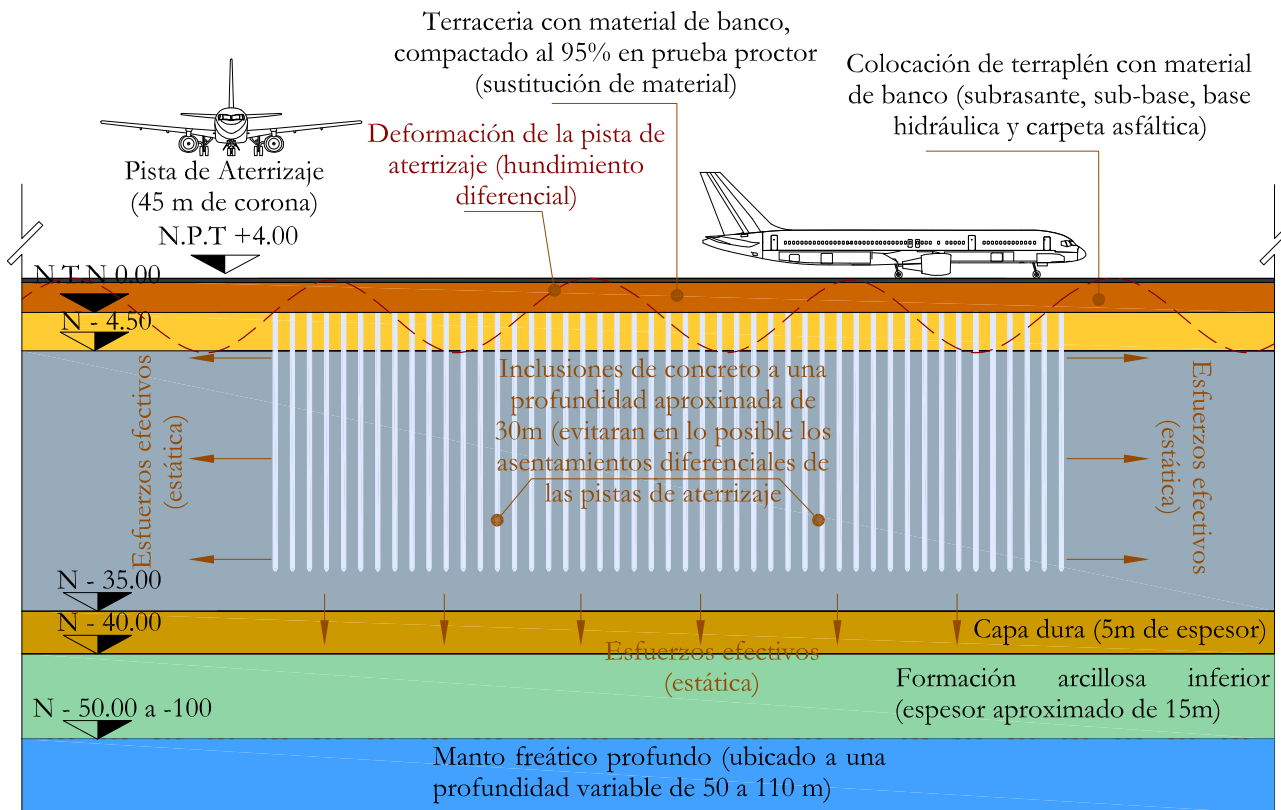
Terraceria con material de banco, compactado al 95% en prueba proctor (sustitución de material)

Colocación de terraplén con material de banco (subrasante, sub-base, base hidráulica y carpeta asfáltica)

Deformación de la pista de aterrizaje (hundimiento diferencial)

Pista de Aterrizaje (45 m de corona)

N.P.T +4.00

N.T.N 0.00

N - 4.50

Esfuerzos efectivos (estática)

Inclusiones de concreto a una profundidad aproximada de 30m (evitaran en lo posible los asentamientos diferenciales de las pistas de aterrizaje

Esfuerzos efectivos (estática)

N - 35.00

N - 40.00

Capa dura (5m de espesor)

Esfuerzos efectivos (estática)

Formación arcillosa inferior (espesor aproximado de 15m)

N - 50.00 a -100

Manto freático profundo (ubicado a una profundidad variable de 50 a 110 m)